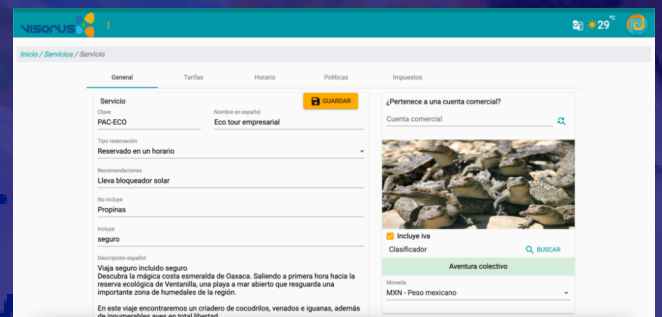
visorus

29 °C

Inicio / Servicios / Servicio

General
Tarifas
Horario
Políticas
Impuestos

Servicio

GUARDAR

Clave
PAC-ECO

Nombre en español
Eco tour empresarial

Tipo reservación
Reservado en un horario

Recomendaciones
Lleva bloqueador solar

No incluye
Propinas

Incluye
seguro

Descripción español
Viaja seguro incluido seguro
Descubra la mágica costa esmeralda de Oaxaca. Saliendo a primera hora hacia la reserva ecológica de Ventanilla, una playa a mar abierto que resguarda una importante zona de humedales de la región.

En este viaje encontraremos un criadero de cocodrilos, venados e iguanas, además de innumerables aves en total libertad

¿Pertenece a una cuenta comercial?

Cuenta comercial

Incluye iva

Clasificador

BUSCAR

Aventura colectivo

Moneda
MXN - Peso mexicano